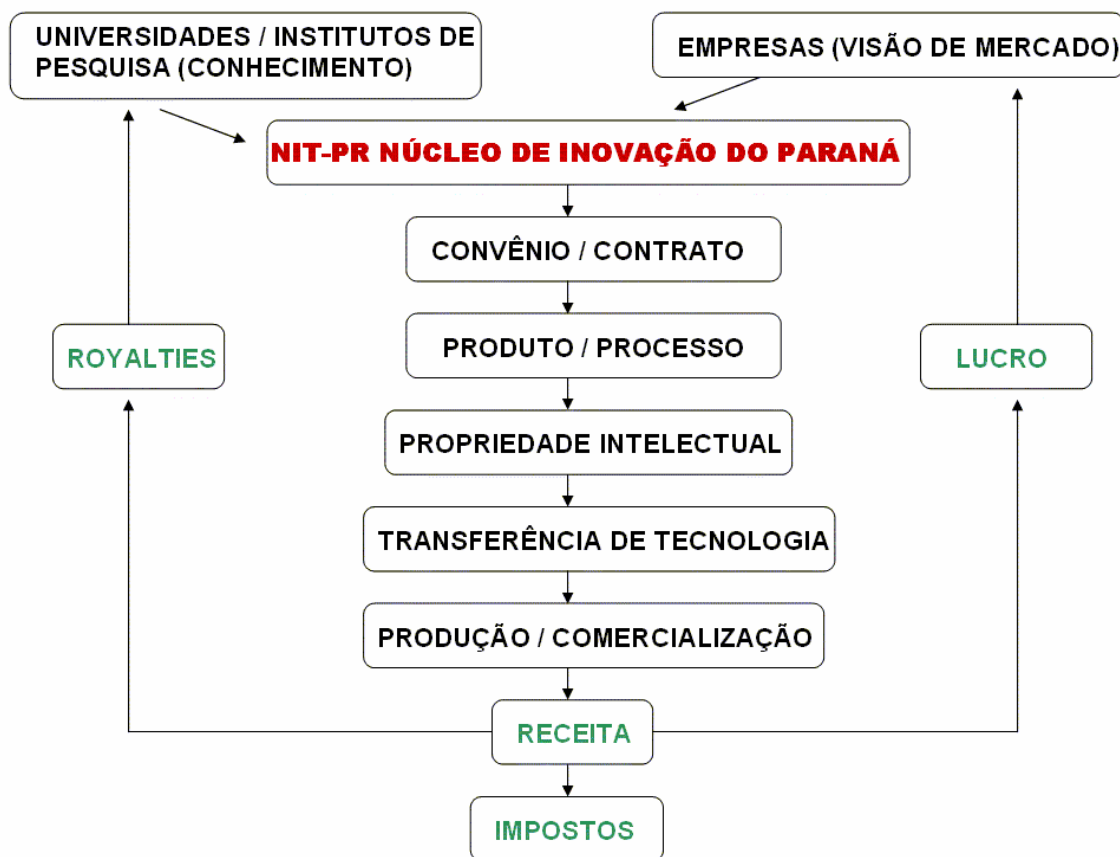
UNIVERSIDADES / INSTITUTOS DE PESQUISA (CONHECIMENTO)

EMPRESAS (VISÃO DE MERCADO)

NIT-PR NÚCLEO DE INOVAÇÃO DO PARANÁ

CONVÊNIO / CONTRATO

PRODUTO / PROCESSO

PROPRIEDADE INTELECTUAL

TRANSFERÊNCIA DE TECNOLOGIA

PRODUÇÃO / COMERCIALIZAÇÃO

ROYALTIES

LUCRO

RECEITA

IMPOSTOS